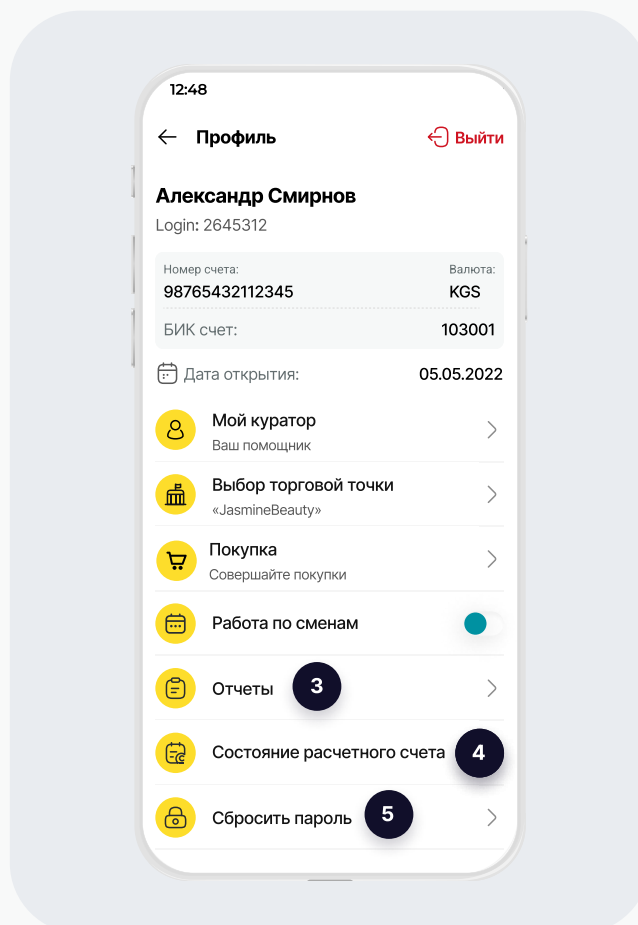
12:48

Профиль

Выйти

Александр Смирнов

Login: 2645312

Номер счета:
98765432112345

Валюта:
KGS

БИК счет:
103001

Дата открытия:
05.05.2022

Мой куратор
Ваш помощник

Выбор торговой точки
«JasmineBeauty»

Покупка
Совершайте покупки

Работа по сменам

Отчеты

3

Состояние расчетного счета

4

Сбросить пароль

5